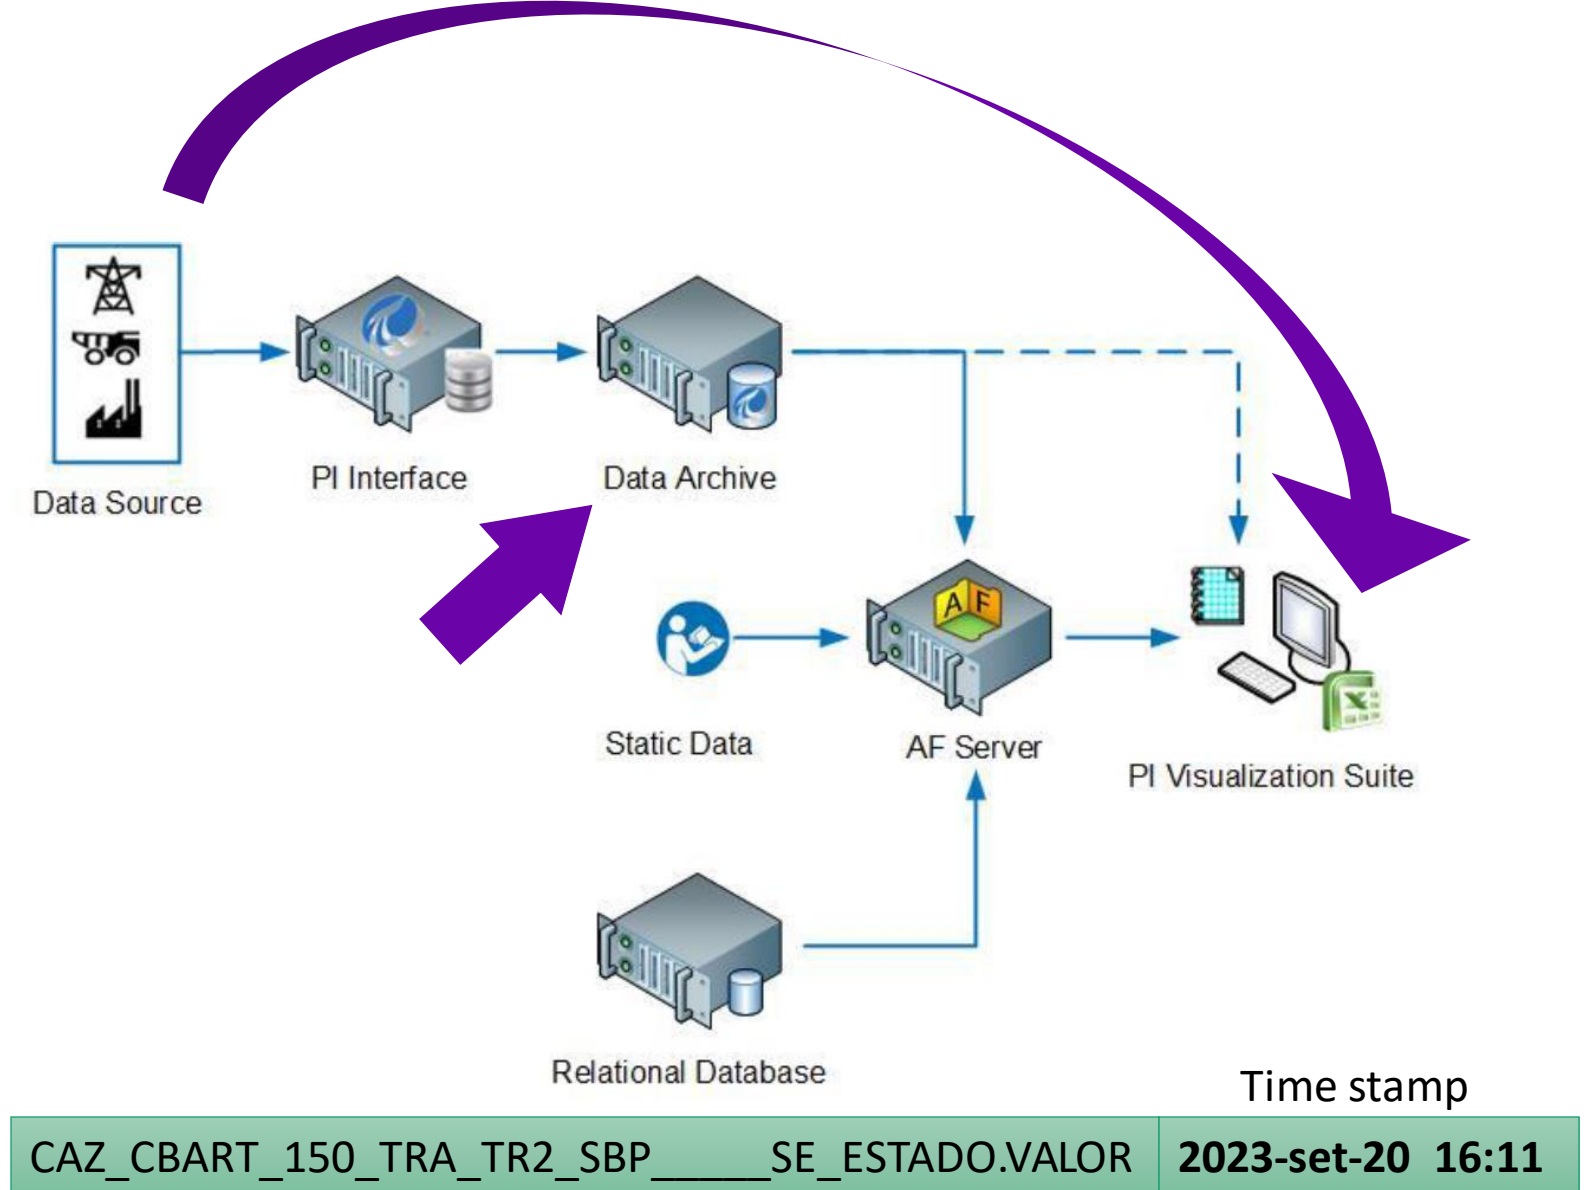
Data Source

PI Interface

Data Archive

Static Data

AF Server

PI Visualization Suite

Relational Database

Time stamp

| CAZ_CBART_150_TRA_TR2_SBP_____SE_ESTADO.VALOR | **2023-set-20 16:11** |
|---|---|